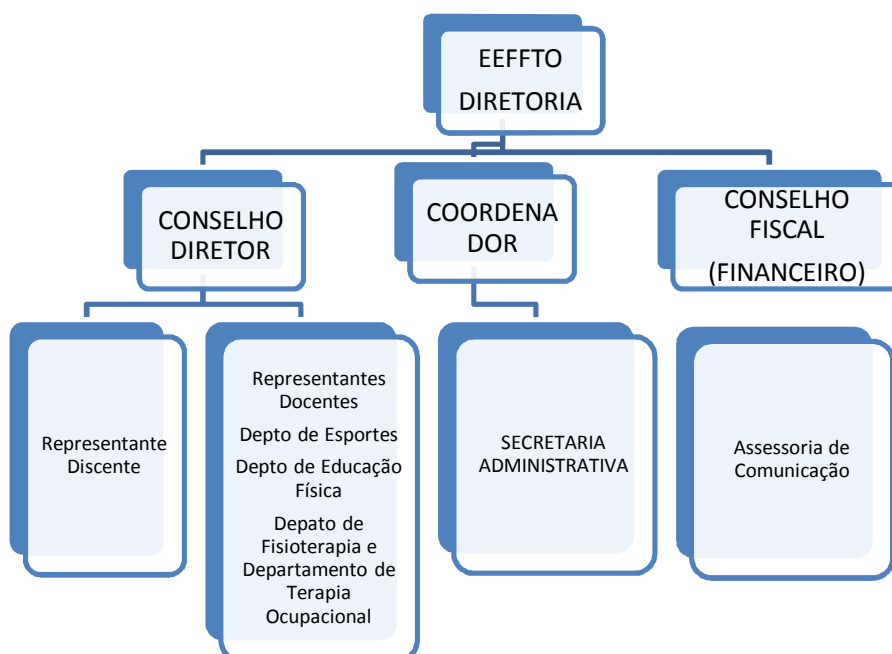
EEFFTO
DIRETORIA

CONSELHO DIRETOR

COORDENA DOR

CONSELHO FISCAL
(FINANCEIRO)

Representante Discente

Representantes Docentes
Depto de Esportes
Depto de Educação Física
Depato de Fisioterapia e Departamento de Terapia Ocupacional

SECRETARIA ADMINISTRATIVA

Assessoria de Comunicação